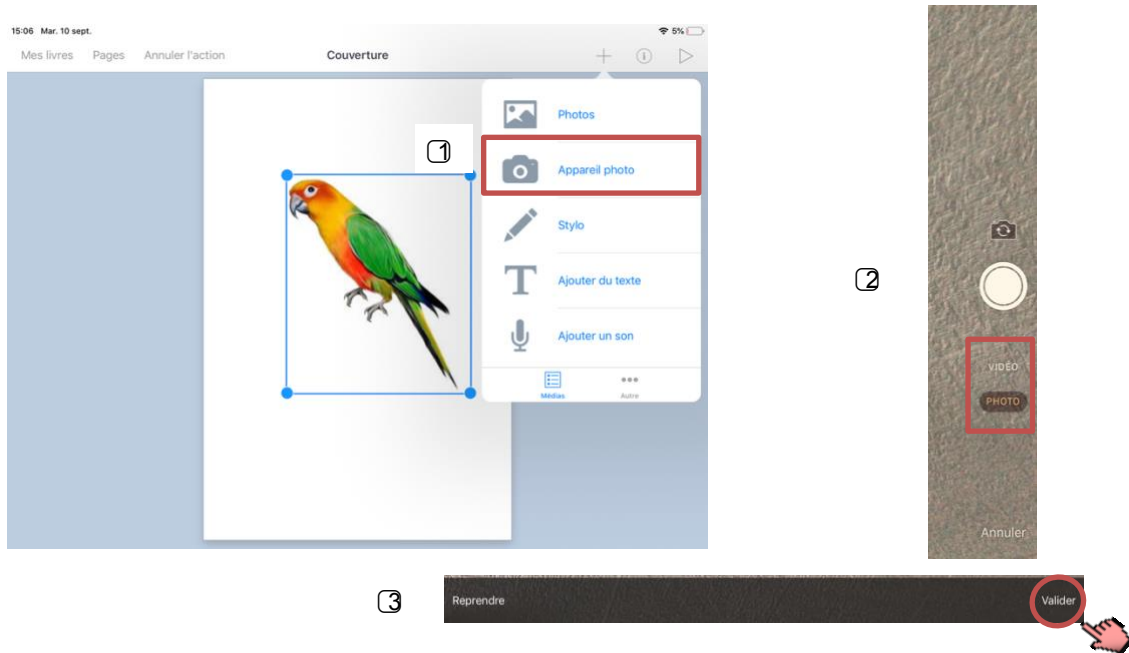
15:06 Mar. 10 sept.

5%

Mes livres Pages Annuler l'action

Couverture

Photos

1

Appareil photo

Stylo

Ajouter du texte

Ajouter un son

Médias

Autre

2

VIDÉO

PHOTO

Annuler

3

Reprendre

Valider